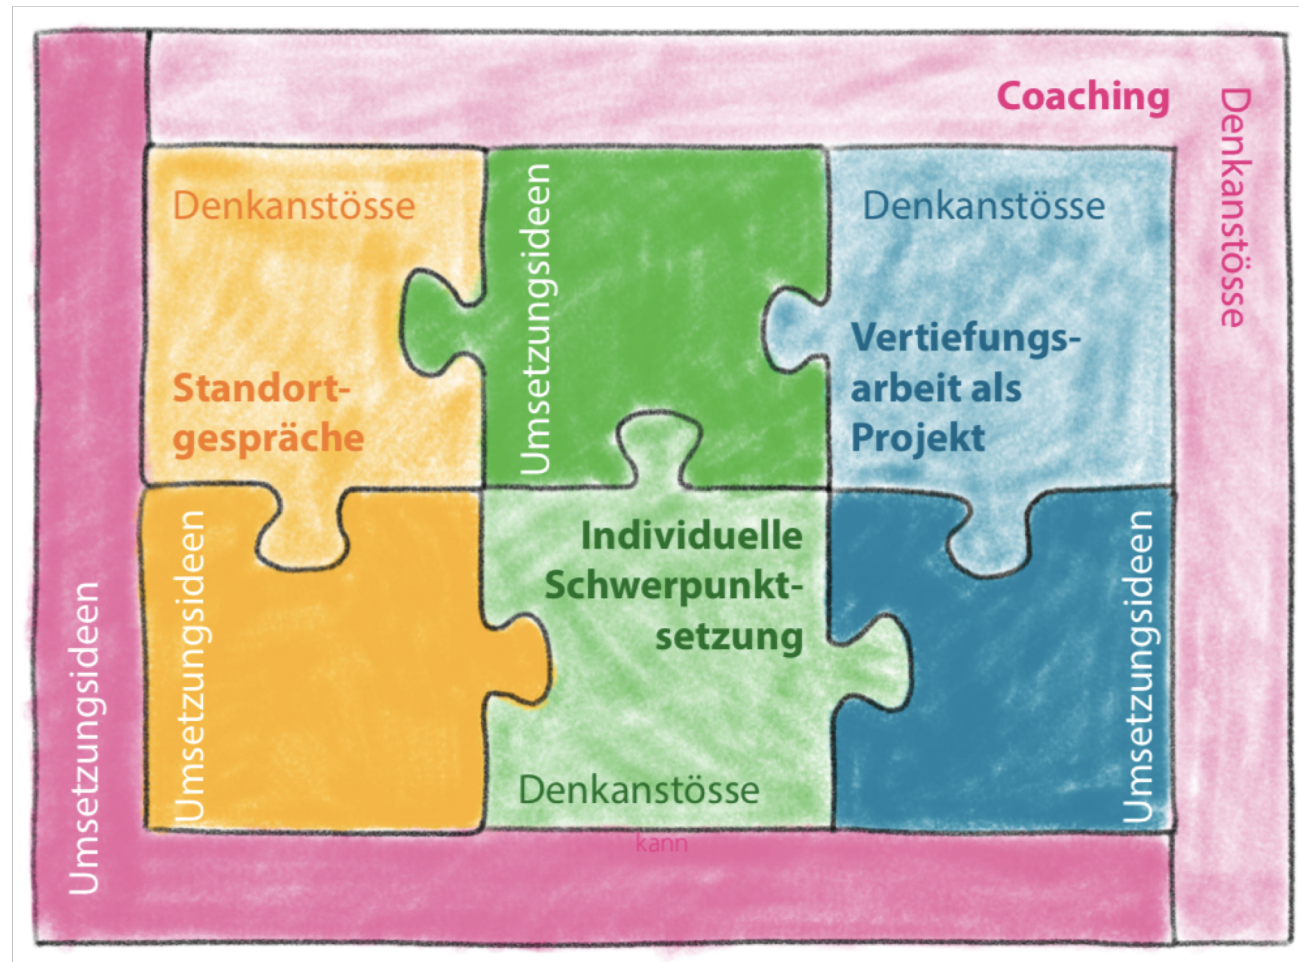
Coaching

Denkanstösse

Denkanstösse

Umsetzungsideen

Denkanstösse

Standortgespräche

Vertiefungsarbeit als Projekt

Umsetzungsideen

Individuelle Schwerpunktsetzung

Umsetzungsideen

Umsetzungsideen

Denkanstösse

kann